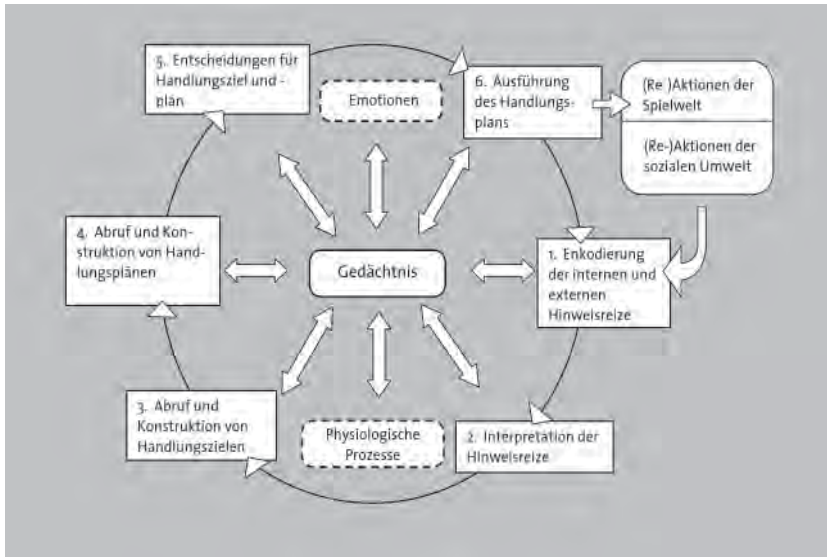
5. Entscheidungen für Handlungsziel und -plan

Emotionen

6. Ausführung des Handlungsplans

(Re-)Aktionen der Spielwelt

(Re-)Aktionen der sozialen Umwelt

4. Abruf und Konstruktion von Handlungsplänen

Gedächtnis

1. Enkodierung der internen und externen Hinweisreize

3. Abruf und Konstruktion von Handlungszielen

Physiologische Prozesse

2. Interpretation der Hinweisreize